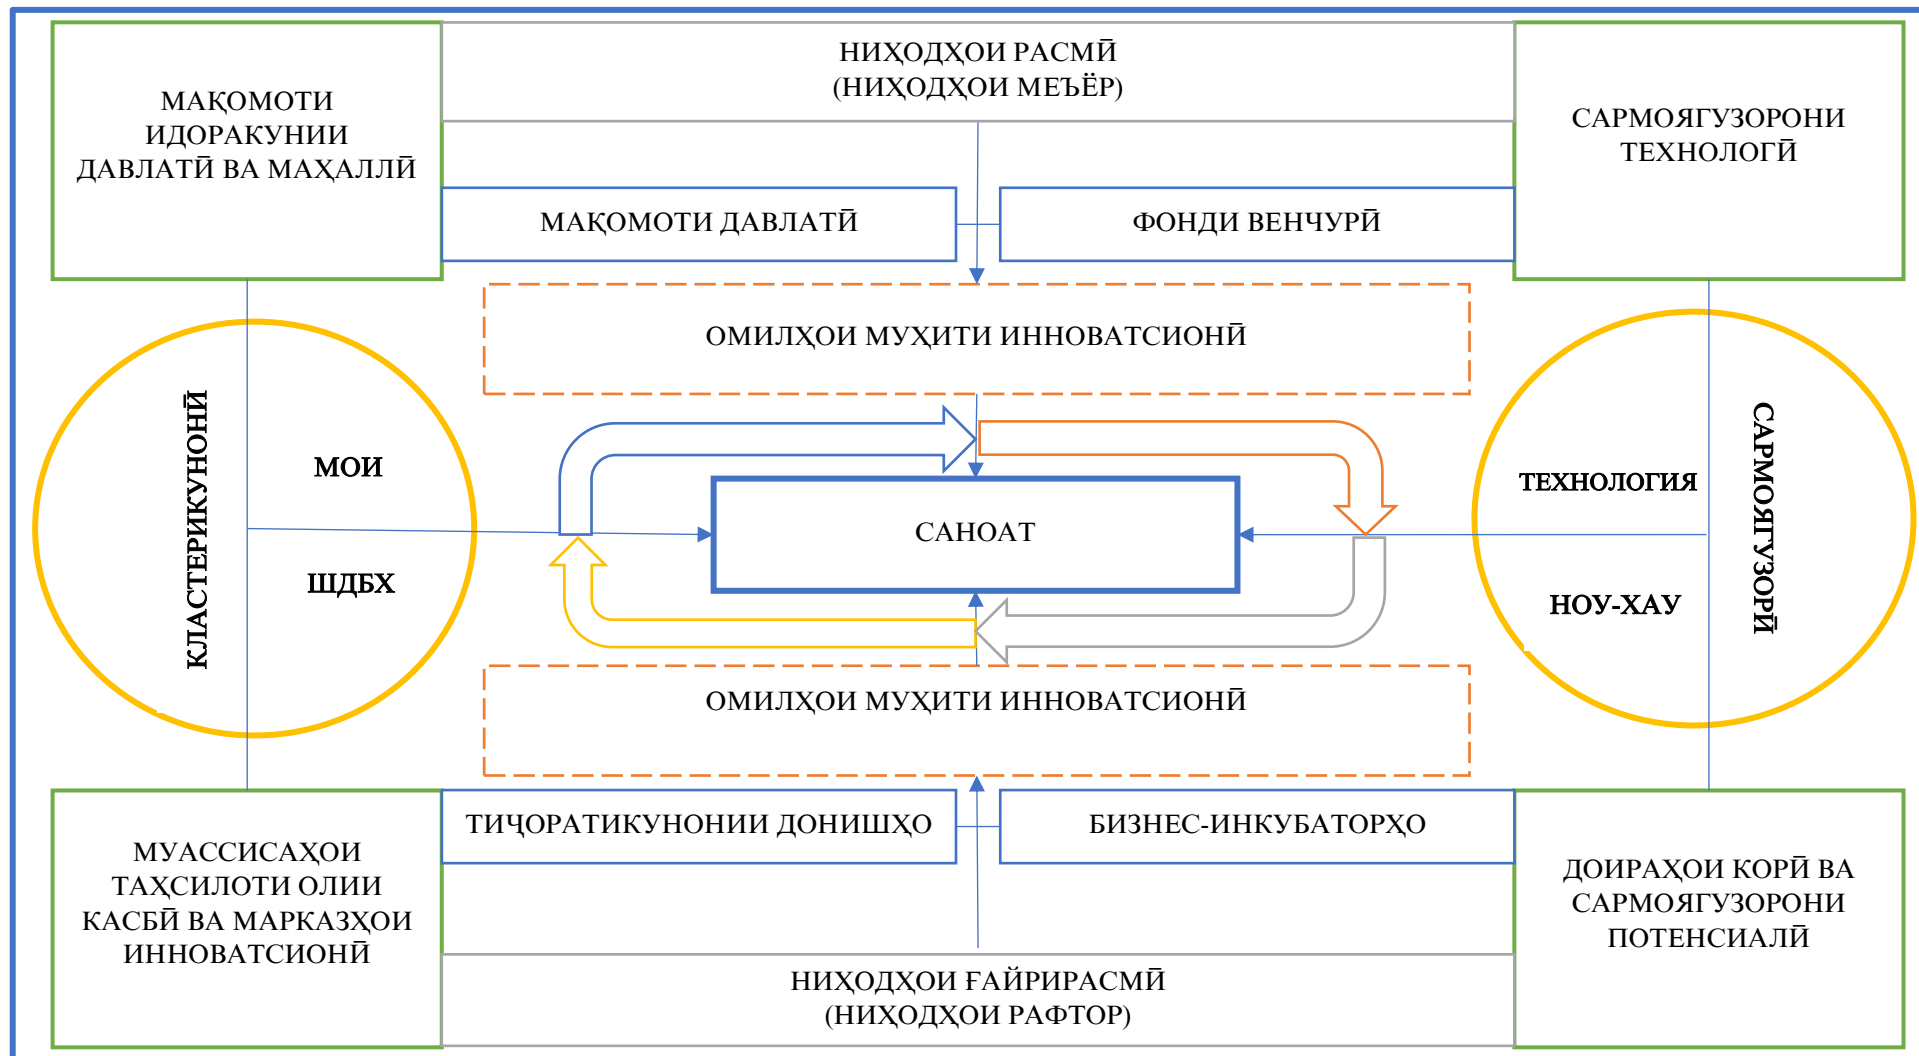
МАҚОМОТИ ИДОРАКУНИИ ДАВЛАТӢ ВА МАҲАЛЛӢ

НИҲОДҲОИ РАСМӢ (НИҲОДҲОИ МЕЪЁР)

САРМОЯГУЗОРОНИ ТЕХНОЛОГӢ

МАҚОМОТИ ДАВЛАТӢ

ФОНДИ ВЕНЧУРӢ

ОМИЛҲОИ МУҲИТИ ИННОВАТСИОНӢ

КЛАСТЕРИКУНОНӢ

МОИ

ШДБХ

САНОАТ

ТЕХНОЛОГИЯ

НОУ-ХАУ

САРМОЯГУЗОРӢ

ОМИЛҲОИ МУҲИТИ ИННОВАТСИОНӢ

МУАССИСАҲОИ ТАҲСИЛОТИ ОЛИИ КАСБӢ ВА МАРКАЗҲОИ ИННОВАТСИОНӢ

ТИҶОРАТИКУНОНИИ ДОНИШҲО

БИЗНЕС-ИНКУБАТОРҲО

ДОИРАҲОИ КОРӢ ВА САРМОЯГУЗОРОНИ ПОТЕНСИАЛӢ

НИҲОДҲОИ ҒАЙРИРАСМӢ (НИҲОДҲОИ РАФТОР)